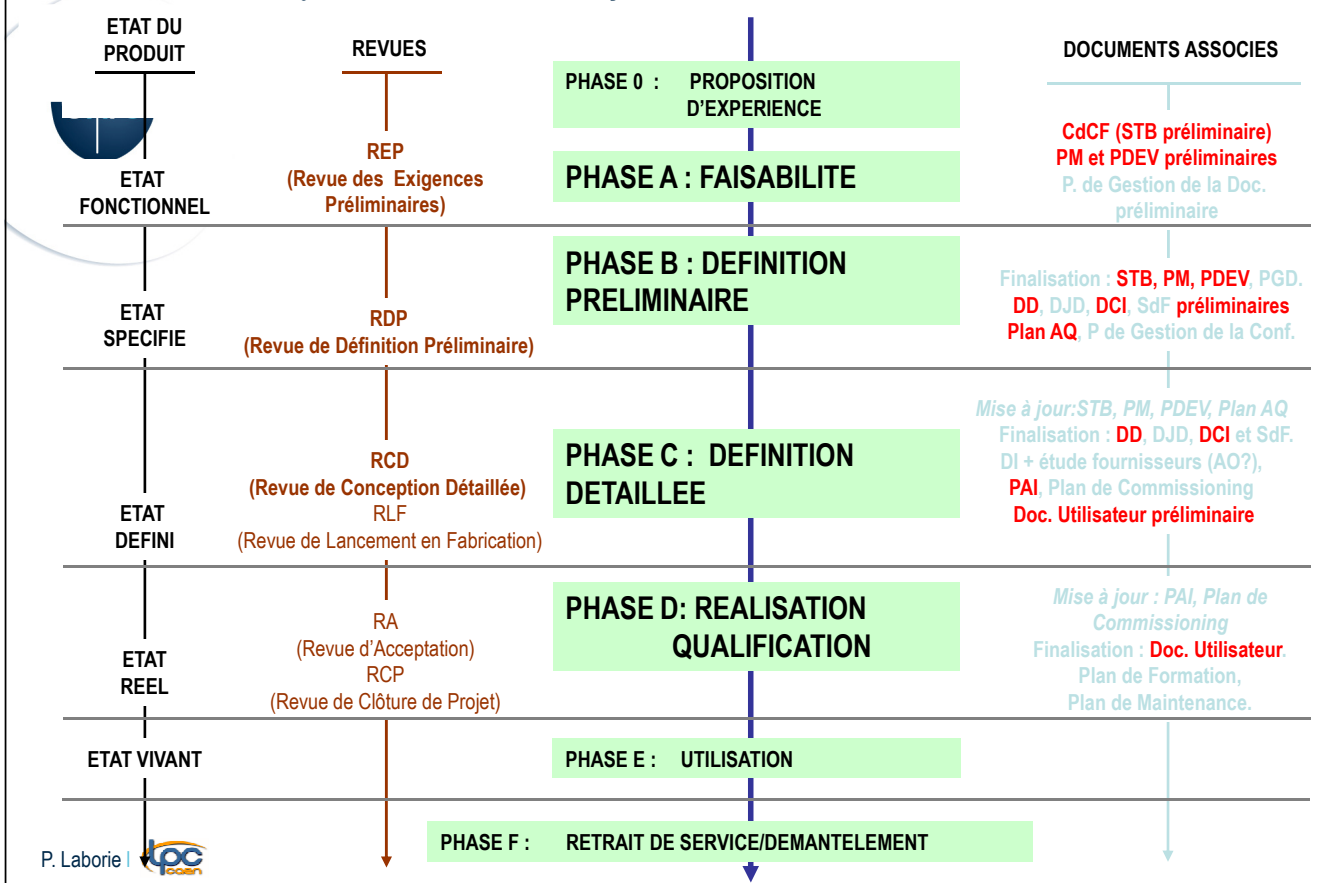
| ETAT DU PRODUIT | REVUES | | DOCUMENTS ASSOCIES |
|---|---|---|---|
| | | PHASE 0 : PROPOSITION D'EXPERIENCE | |
| ETAT FONCTIONNEL | REP (Revue des Exigences Préliminaires) | PHASE A : FAISABILITE | CdCF (STB préliminaire) PM et PDEV préliminaires P. de Gestion de la Doc. préliminaire |
| ETAT SPECIFIE | RDP (Revue de Définition Préliminaire) | PHASE B : DEFINITION PRELIMINAIRE | Finalisation : STB, PM, PDEV, PGD. DD, DJD, DCI, SdF préliminaires Plan AQ, P de Gestion de la Conf. |
| ETAT DEFINI | RCD (Revue de Conception Détaillée) RLF (Revue de Lancement en Fabrication) | PHASE C : DEFINITION DETAILLEE | Mise à jour:STB, PM, PDEV, Plan AQ Finalisation : DD, DJD, DCI et SdF. DI + étude fournisseurs (AO?), PAI, Plan de Commissioning Doc. Utilisateur préliminaire |
| ETAT REEL | RA (Revue d'Acceptation) RCP (Revue de Clôture de Projet) | PHASE D: REALISATION QUALIFICATION | Mise à jour : PAI, Plan de Commissioning Finalisation : Doc. Utilisateur. Plan de Formation, Plan de Maintenance. |
| ETAT VIVANT | | PHASE E : UTILISATION | |
| | | PHASE F : RETRAIT DE SERVICE/DEMANTELEMENT | |

P. Laborie | lpc caen